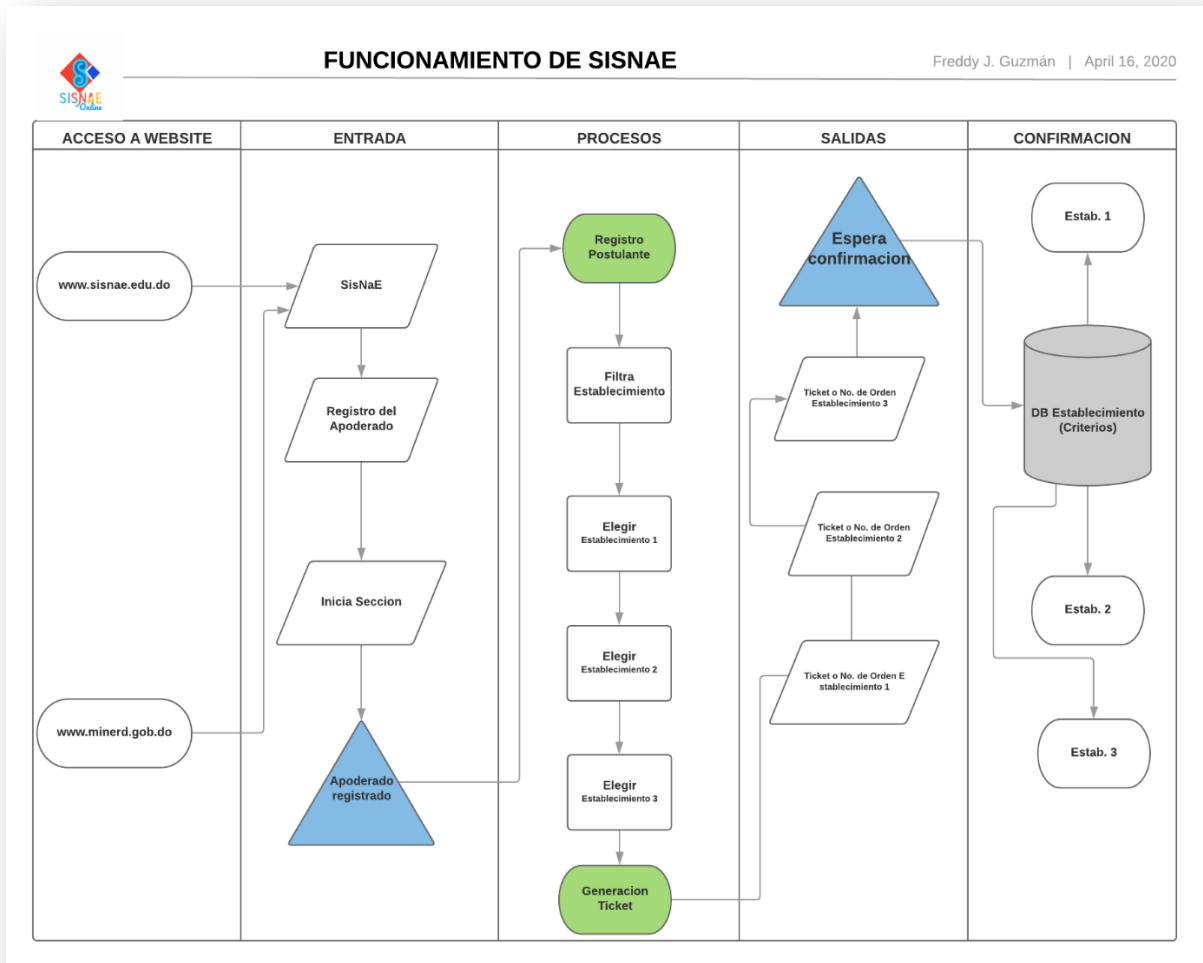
SISNAE Online

FUNCIONAMIENTO DE SISNAE

Freddy J. Guzmán | April 16, 2020

ACCESO A WEBSITE

www.sisnae.edu.do

www.minerd.gob.do

ENTRADA

SisNaE

Registro del Apoderado

Inicia Seccion

Apoderado registrado

PROCESOS

Registro Postulante

Filtra Establecimiento

Elegir Establecimiento 1

Elegir Establecimiento 2

Elegir Establecimiento 3

Generacion Ticket

SALIDAS

Espera confirmacion

Ticket o No. de Orden Establecimiento 3

Ticket o No. de Orden Establecimiento 2

Ticket o No. de Orden E stablecimiento 1

CONFIRMACION

Estab. 1

DB Establecimiento (Criterios)

Estab. 2

Estab. 3